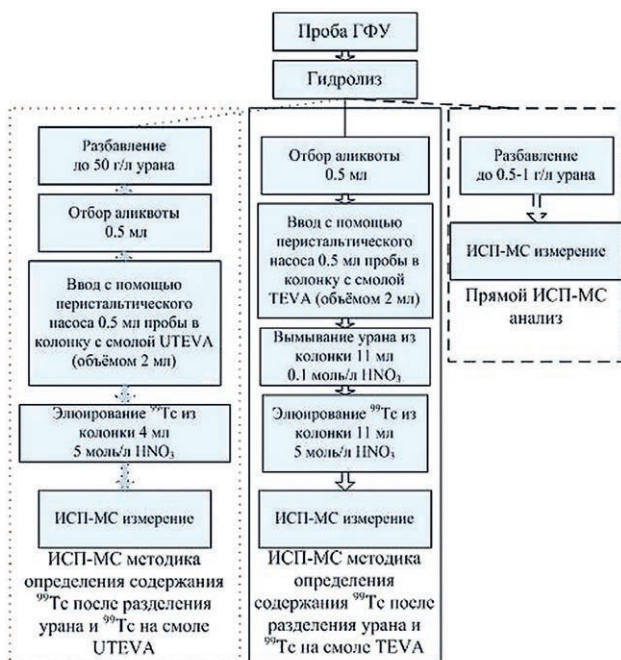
Проба ГФУ

Гидролиз

Разбавление до 50 г/л урана

Отбор аликвоты 0.5 мл

Ввод с помощью перистальтического насоса 0.5 мл пробы в колонку с смолой UTEVA (объёмом 2 мл)

Элюирование $^{99}$Tc из колонки 4 мл 5 моль/л $HNO_3$

ИСП-МС измерение

ИСП-МС методика определения содержания $^{99}$Tc после разделения урана и $^{99}$Tc на смоле UTEVA

Отбор аликвоты 0.5 мл

Ввод с помощью перистальтического насоса 0.5 мл пробы в колонку с смолой TEVA (объёмом 2 мл)

Вымывание урана из колонки 11 мл 0.1 моль/л $HNO_3$

Элюирование $^{99}$Tc из колонки 11 мл 5 моль/л $HNO_3$

ИСП-МС измерение

ИСП-МС методика определения содержания $^{99}$Tc после разделения урана и $^{99}$Tc на смоле TEVA

Разбавление до 0.5-1 г/л урана

ИСП-МС измерение

Прямой ИСП-МС анализ